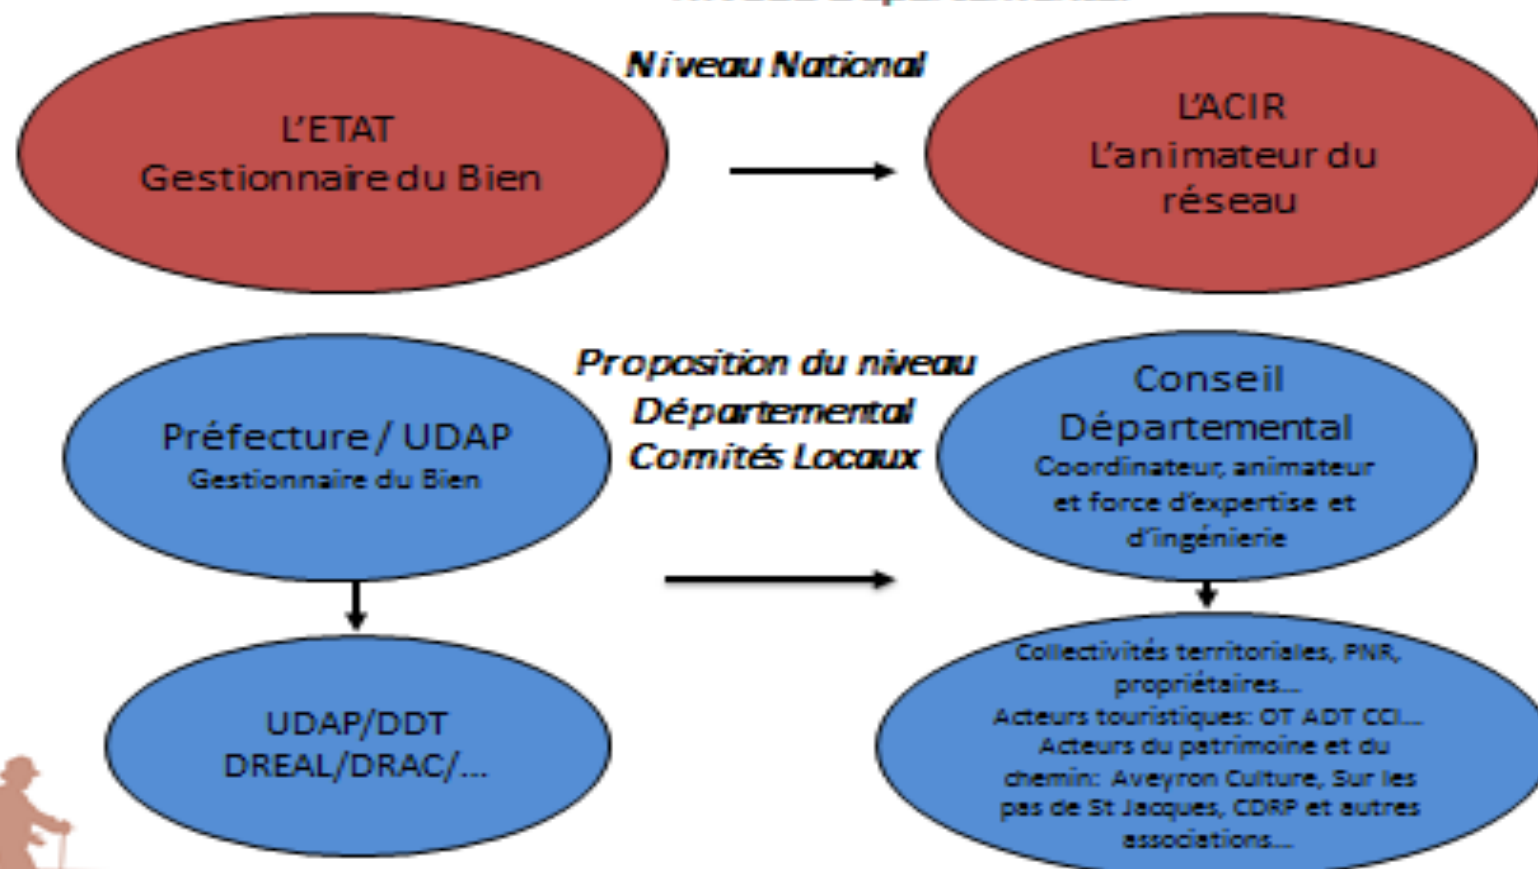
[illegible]

Niveau National

L'ETAT
Gestionnaire du Bien

L'ACIR
L'animateur du réseau

Proposition du niveau Départemental
Comités Locaux

Préfecture / UDAP
Gestionnaire du Bien

Conseil Départemental
Coordinateur, animateur et force d'expertise et d'ingénierie

UDAP/DDT
DREAL/DRAC/...

Collectivités territoriales, PNR, propriétaires...
Acteurs touristiques: OT ADT CCI...
Acteurs du patrimoine et du chemin: Aveyron Culture, Sur les pas de St Jacques, CDRP et autres associations...